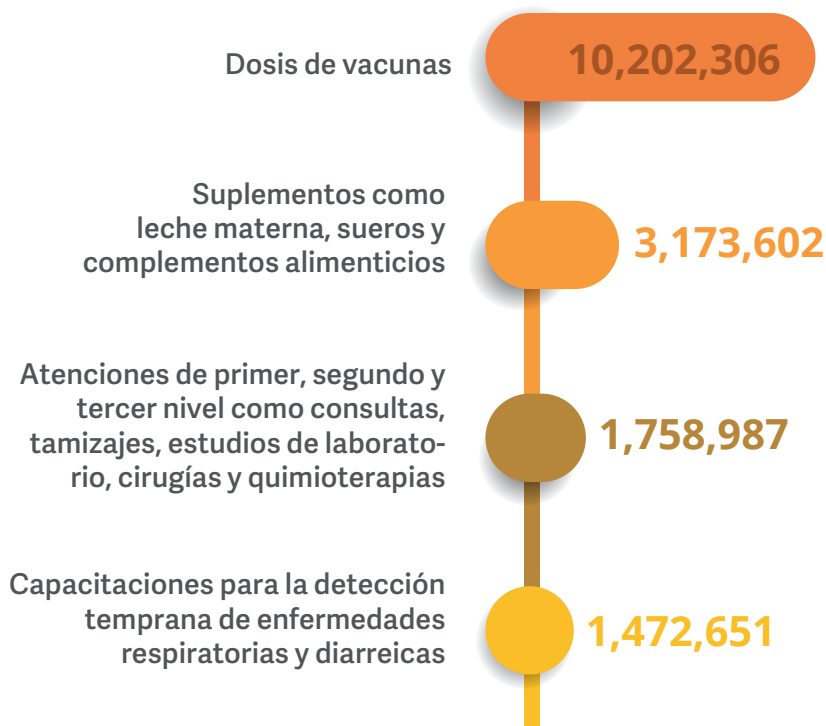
Dosis de vacunas
10,202,306

Suplementos como leche materna, sueros y complementos alimenticios
3,173,602

Atenciones de primer, segundo y tercer nivel como consultas, tamizajes, estudios de laboratorio, cirugías y quimioterapias
1,758,987

Capacitaciones para la detección temprana de enfermedades respiratorias y diarreicas
1,472,651